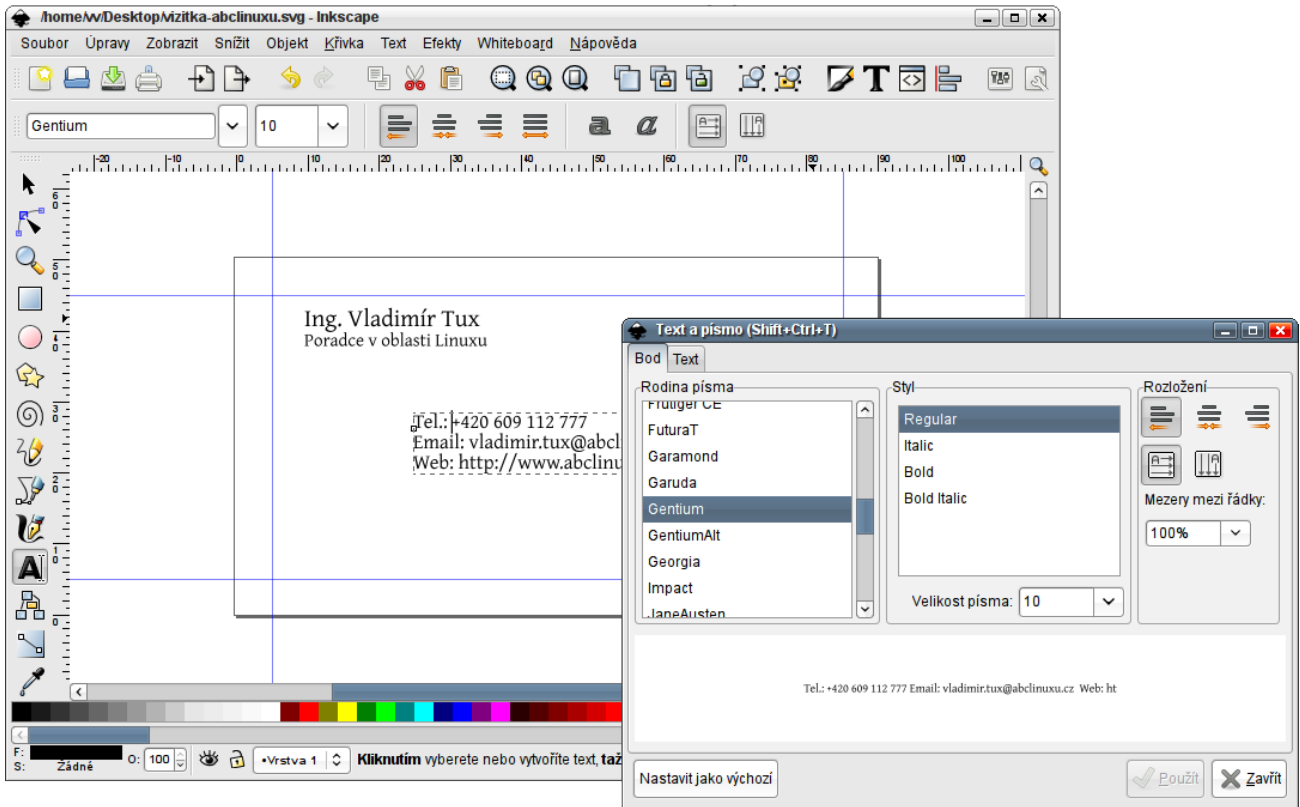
/home/vv/Desktop/vizitka-abclinuxu.svg - Inkscape

Soubor Úpravy Zobrazit Snížit Objekt Křivka Text Efekty Whiteboard Nápověda

Gentium 10

Ing. Vladimír Tux
Poradce v oblasti Linuxu

Tel.: +420 609 112 777
Email: vladimir.tux@abcl
Web: http://www.abclinu

F:
S: Žádné
O: 100
•Vrstva 1
Kliknutím vyberete nebo vytvoříte text, taž

Text a písmo (Shift+Ctrl+T)

Bod Text

Rodina písma
Frutiger CE
FuturaT
Garamond
Garuda
Gentium
GentiumAlt
Georgia
Impact
JaneAusten

Styl
Regular
Italic
Bold
Bold Italic

Velikost písma: 10

Rozložení
Mezery mezi řádky:
100%

Tel.: +420 609 112 777 Email: vladimir.tux@abclinuxu.cz Web: ht

Nastavit jako výchozí
Použít
Zavřít